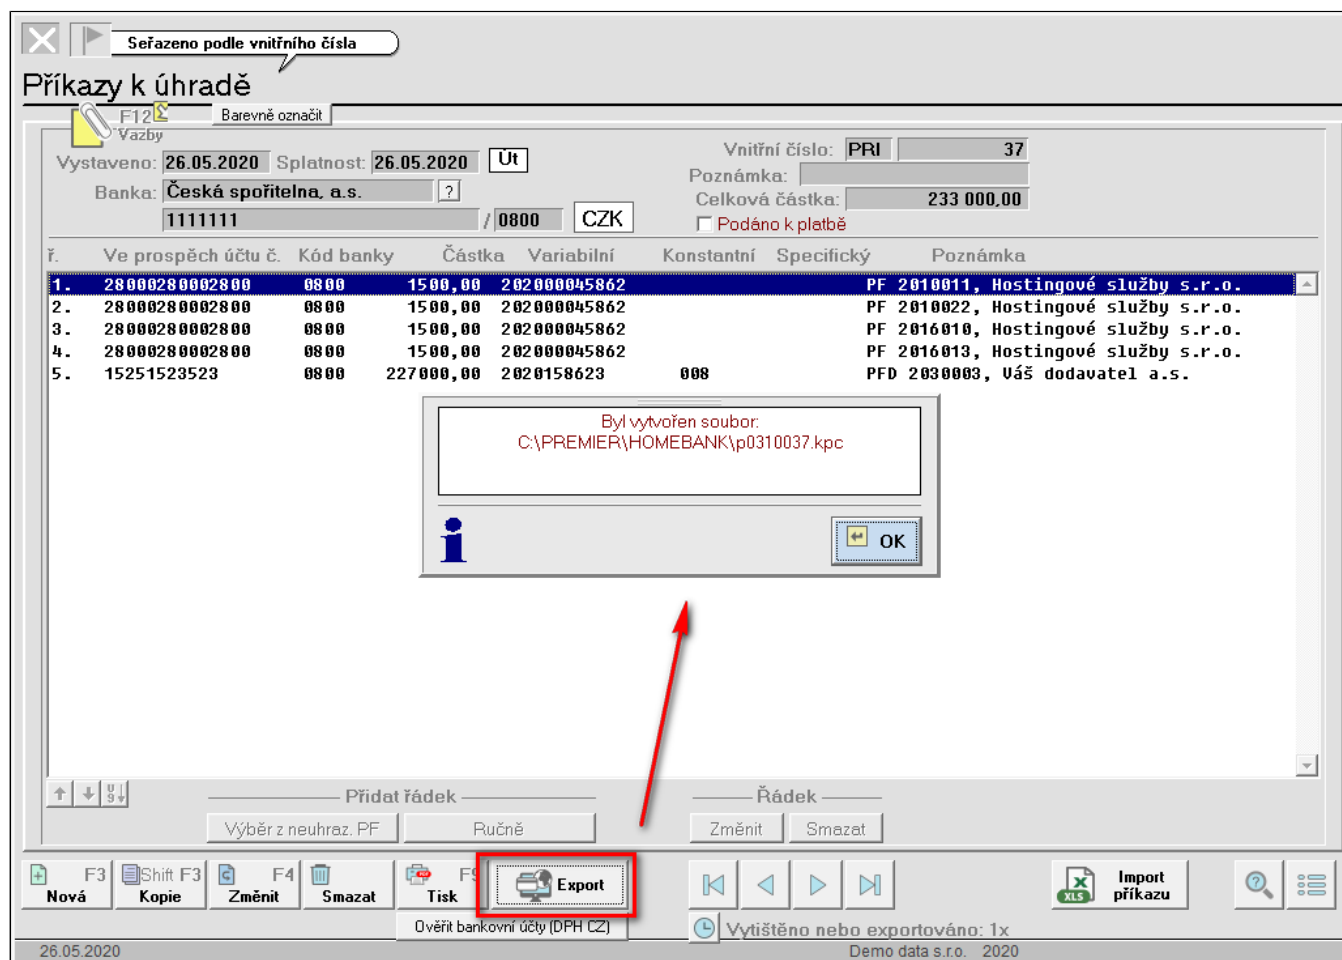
Seřazeno podle vnitřního čísla

Příkazy k úhradě

F12 Vazby
Barevně označit

Vystaveno: 26.05.2020 Splatnost: 26.05.2020 Út
Banka: Česká spořitelna, a.s. ?
1111111 / 0800 CZK

Vnitřní číslo: PRI 37
Poznámka:
Celková částka: 233 000,00
Podáno k platbě

| ř. | Ve prospěch účtu č. | Kód banky | Částka | Variabilní | Konstantní | Specifický | Poznámka |
|---|---|---|---|---|---|---|---|
| 1. | 28000280002800 | 0800 | 1500,00 | 202000045862 | | | PF 2010011, Hostingové služby s.r.o. |
| 2. | 28000280002800 | 0800 | 1500,00 | 202000045862 | | | PF 2010022, Hostingové služby s.r.o. |
| 3. | 28000280002800 | 0800 | 1500,00 | 202000045862 | | | PF 2016010, Hostingové služby s.r.o. |
| 4. | 28000280002800 | 0800 | 1500,00 | 202000045862 | | | PF 2016013, Hostingové služby s.r.o. |
| 5. | 15251523523 | 0800 | 227000,00 | 2020158623 | 008 | | PFD 2030003, Váš dodavatel a.s. |

Byl vytvořen soubor:
C:\PREMIER\HOMEBANK\p0310037.kpc

OK

Přidat řádek
Výběr z neuhraz. PF
Ručně
Řádek
Změnit
Smazat

F3 Nová
Shift F3 Kopie
F4 Změnit
Smazat
Tisk
F9
Export
Ověřit bankovní účty (DPH CZ)
Import příkazu
Vytištěno nebo exportováno: 1x

26.05.2020
Demo data s.r.o. 2020